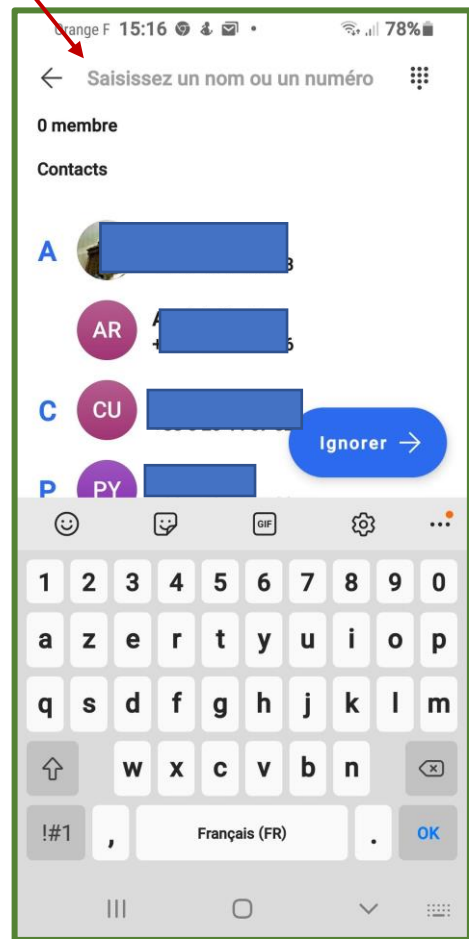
Orange F 15:16 78%

Saisissez un nom ou un numéro

0 membre

Contacts

A

AR

C CU

Ignorer

P PY

GIF

1 2 3 4 5 6 7 8 9 0

a z e r t y u i o p

q s d f g h j k l m

w x c v b n

!#1 , Français (FR) . OK